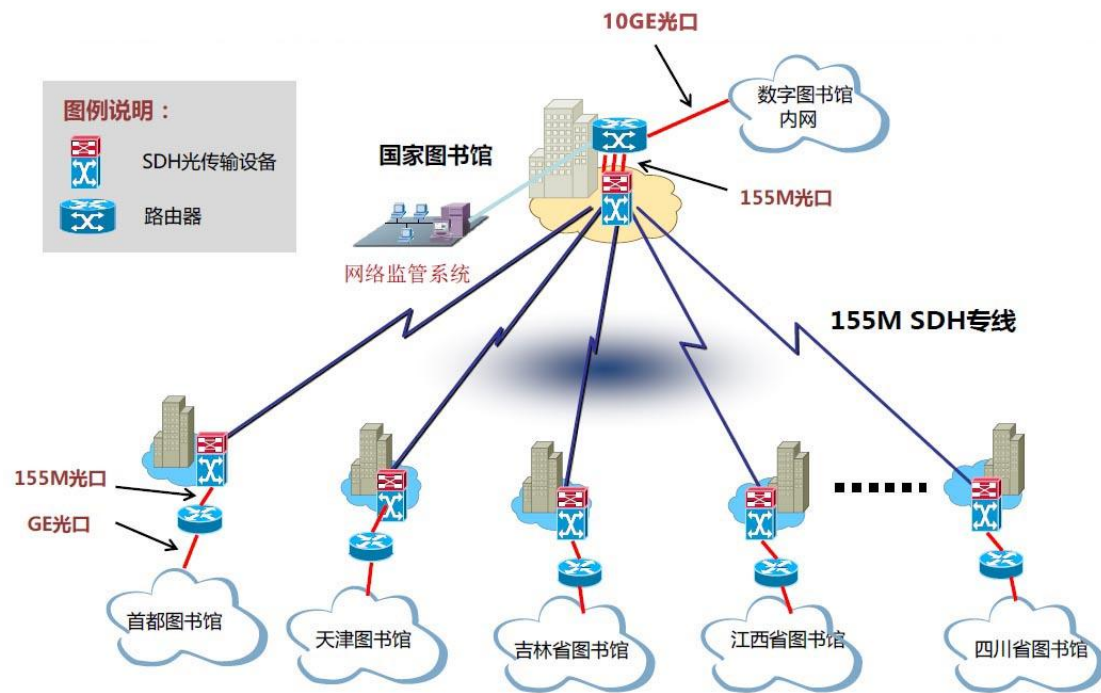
10GE光口

图例说明：

SDH光传输设备

路由器

数字图书馆内网

国家图书馆

155M光口

网络监管系统

155M SDH专线

155M光口

GE光口

......

首都图书馆

天津图书馆

吉林省图书馆

江西省图书馆

四川省图书馆